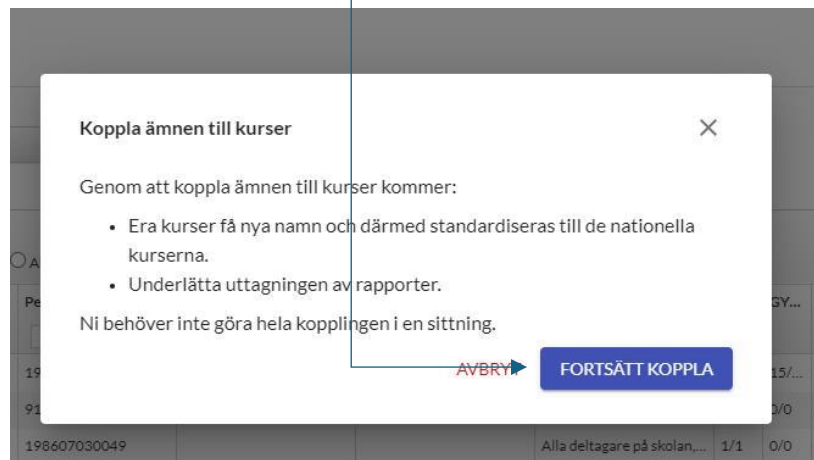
Koppla ämnen till kurser

Genom att koppla ämnen till kurser kommer:

- Era kurser få nya namn och därmed standardiseras till de nationella kurserna.
- Underlätta uttagningen av rapporter.

Ni behöver inte göra hela kopplingen i en sittning.

AVBRYT FORTSÄTT KOPPLA

Pe GY...
19 15/...
91 0/0
198607030049 Alla deltagare på skolan,... 1/1 0/0